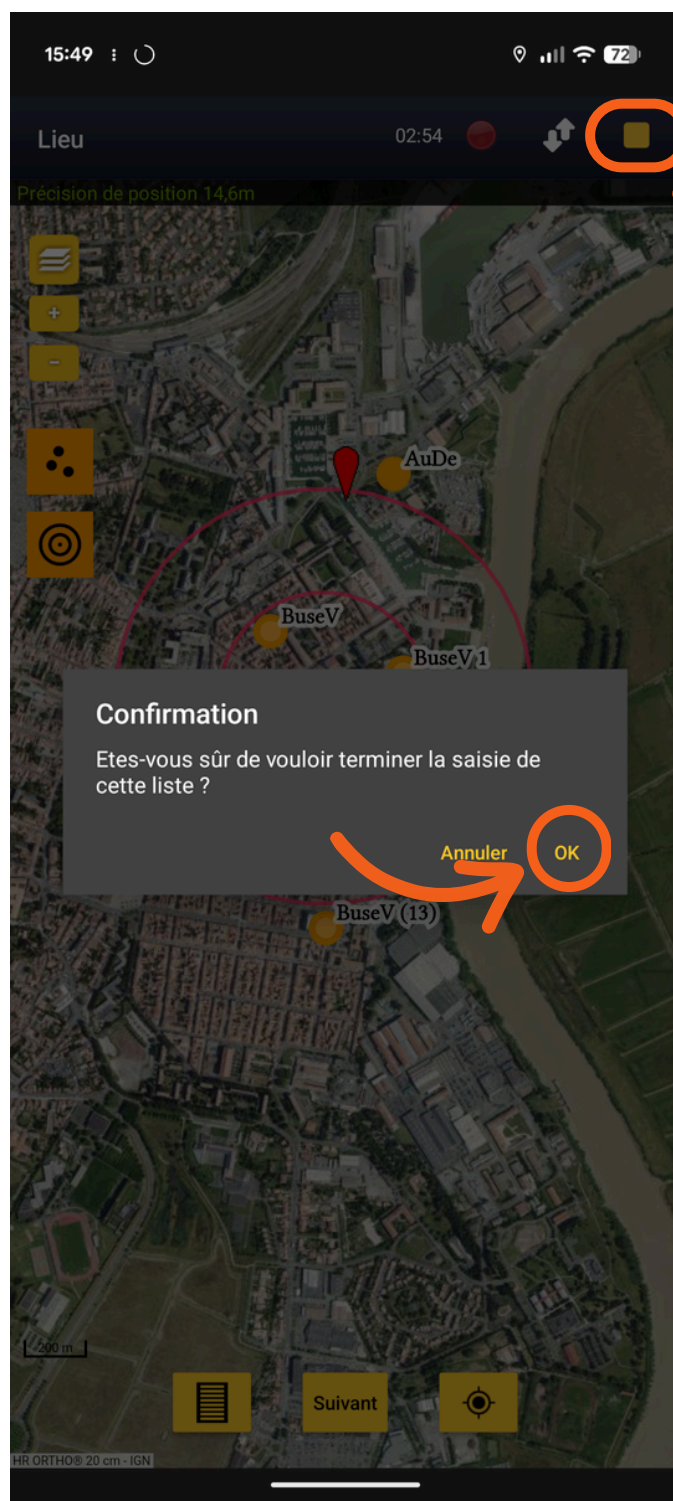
15:49

72

Lieu

02:54

Précision de position 14,6m

+

−

AuDe

BuseV

BuseV 1

Confirmation

Etes-vous sûr de vouloir terminer la saisie de cette liste ?

Annuler

OK

BuseV (13)

200 m

Suivant

HR ORTHO® 20 cm - IGN